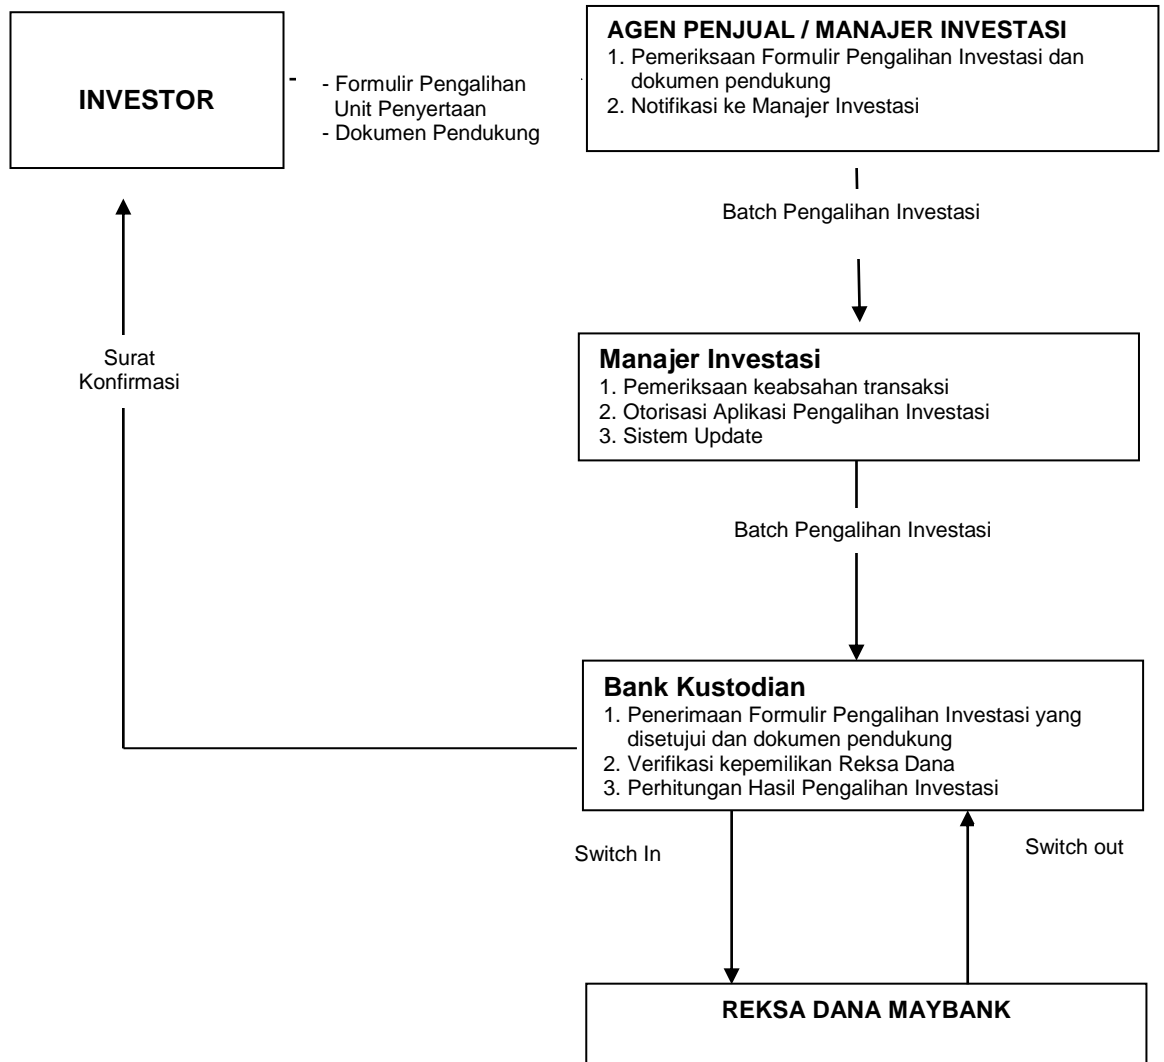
INVESTOR

- Formulir Pengalihan Unit Penyertaan
- Dokumen Pendukung

AGEN PENJUAL / MANAJER INVESTASI
1. Pemeriksaan Formulir Pengalihan Investasi dan dokumen pendukung
2. Notifikasi ke Manajer Investasi

Batch Pengalihan Investasi

Surat Konfirmasi

Manajer Investasi
1. Pemeriksaan keabsahan transaksi
2. Otorisasi Aplikasi Pengalihan Investasi
3. Sistem Update

Batch Pengalihan Investasi

Bank Kustodian
1. Penerimaan Formulir Pengalihan Investasi yang disetujui dan dokumen pendukung
2. Verifikasi kepemilikan Reksa Dana
3. Perhitungan Hasil Pengalihan Investasi

Switch In

Switch out

REKSA DANA MAYBANK